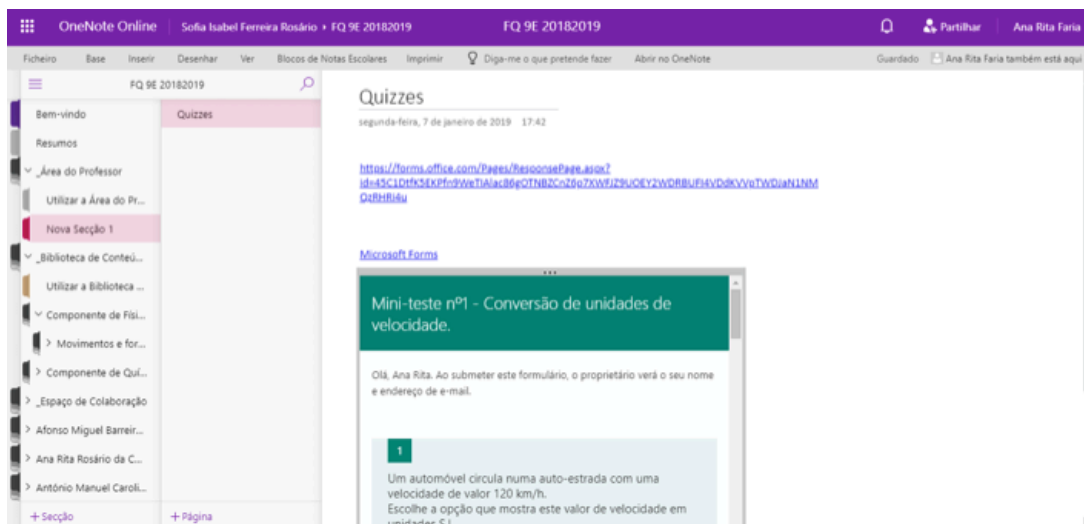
OneNote Online | Sofia Isabel Ferreira Rosário › FQ 9E 20182019 | FQ 9E 20182019 | Partilhar | Ana Rita Faria

Ficheiro | Base | Inserir | Desenhar | Ver | Blocos de Notas Escolares | Imprimir | Diga-me o que pretende fazer | Abrir no OneNote | Guardado | Ana Rita Faria também está aqui

FQ 9E 20182019

Bem-vindo
Resumos
_Área do Professor
Utilizar a Área do Pr...
Nova Secção 1
_Biblioteca de Conteú...
Utilizar a Biblioteca ...
Componente de Físi...
Movimentos e for...
Componente de Quí...
_Espaço de Colaboração
Afonso Miguel Barreir...
Ana Rita Rosário da C...
António Manuel Caroli...
+ Secção

Quizzes
+ Página

Quizzes
segunda-feira, 7 de janeiro de 2019 17:42

https://forms.office.com/Pages/ResponsePage.aspx?id=45C1DtfK5EKPfn9WeTiAlac86eOTNBZCnZ6p7XWFjZ9UOEY2WDRBUFI4VDdKVVpTWDJaN1NMQzRHRi4u

Microsoft Forms

Mini-teste nº1 - Conversão de unidades de velocidade.

Olá, Ana Rita. Ao submeter este formulário, o proprietário verá o seu nome e endereço de e-mail.

1
Um automóvel circula numa auto-estrada com uma velocidade de valor 120 km/h.
Escolhe a opção que mostra este valor de velocidade em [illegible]